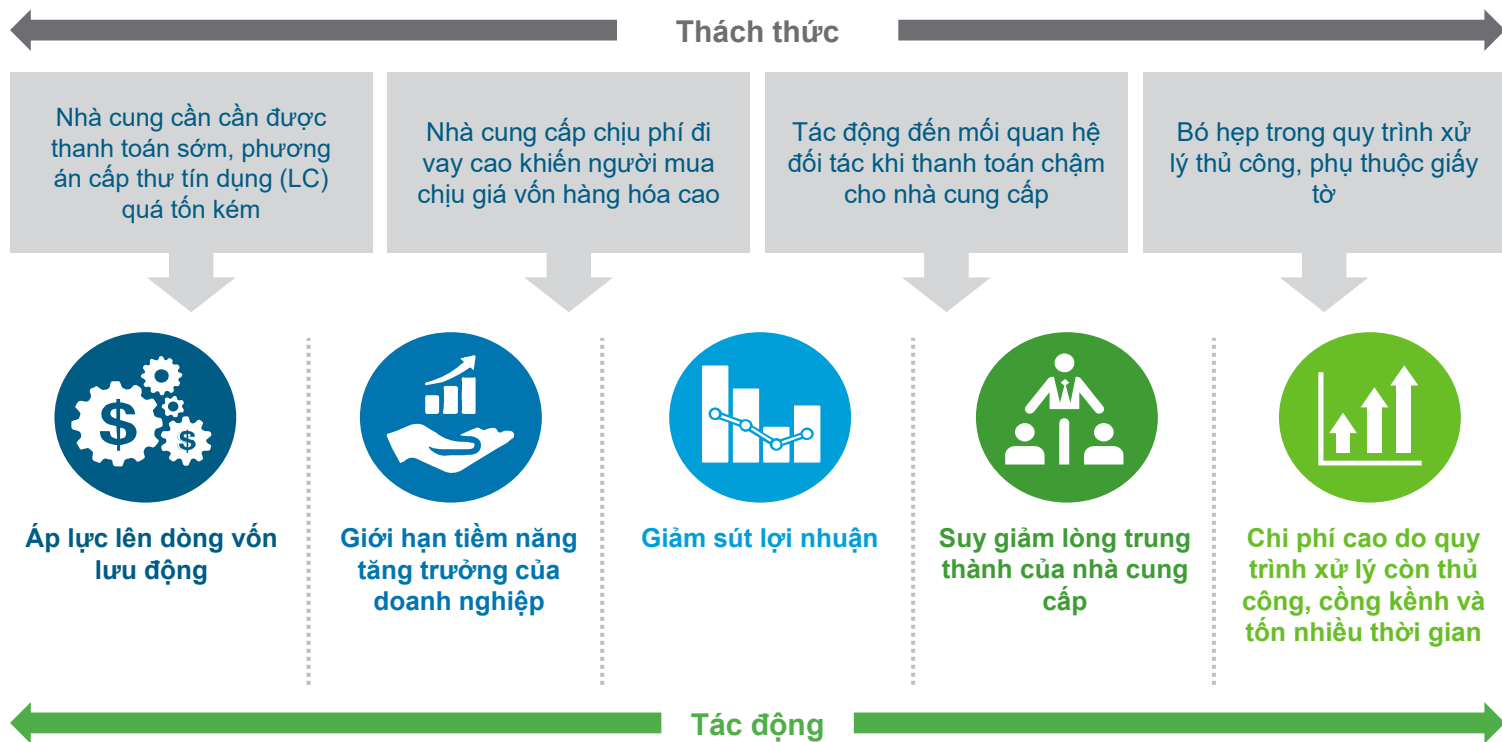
Thách thức

Nhà cung cần cần được thanh toán sớm, phương án cấp thư tín dụng (LC) quá tốn kém

Nhà cung cấp chịu phí đi vay cao khiến người mua chịu giá vốn hàng hóa cao

Tác động đến mối quan hệ đối tác khi thanh toán chậm cho nhà cung cấp

Bó hẹp trong quy trình xử lý thủ công, phụ thuộc giấy tờ

$ $

Áp lực lên dòng vốn lưu động

Giới hạn tiềm năng tăng trưởng của doanh nghiệp

Giảm sút lợi nhuận

Suy giảm lòng trung thành của nhà cung cấp

Chi phí cao do quy trình xử lý còn thủ công, cồng kềnh và tốn nhiều thời gian

Tác động